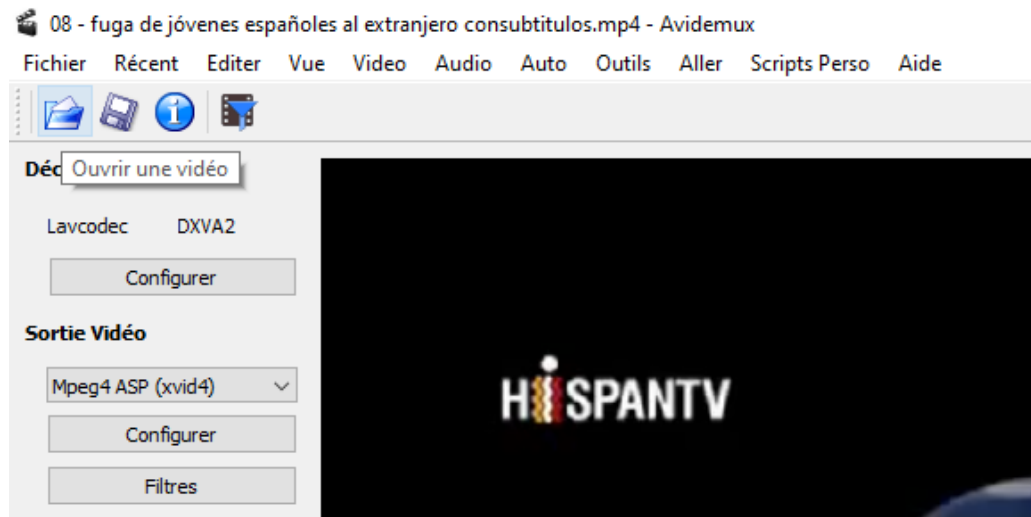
08 - fuga de jóvenes españoles al extranjero consubtitulos.mp4 - Avidemux

Fichier Récent Editer Vue Video Audio Auto Outils Aller Scripts Perso Aide

Déc Ouvrir une vidéo

Lavcodec DXVA2

Configurer

Sortie Vidéo

Mpeg4 ASP (xvid4)

Configurer

Filtres

HiSPANTV